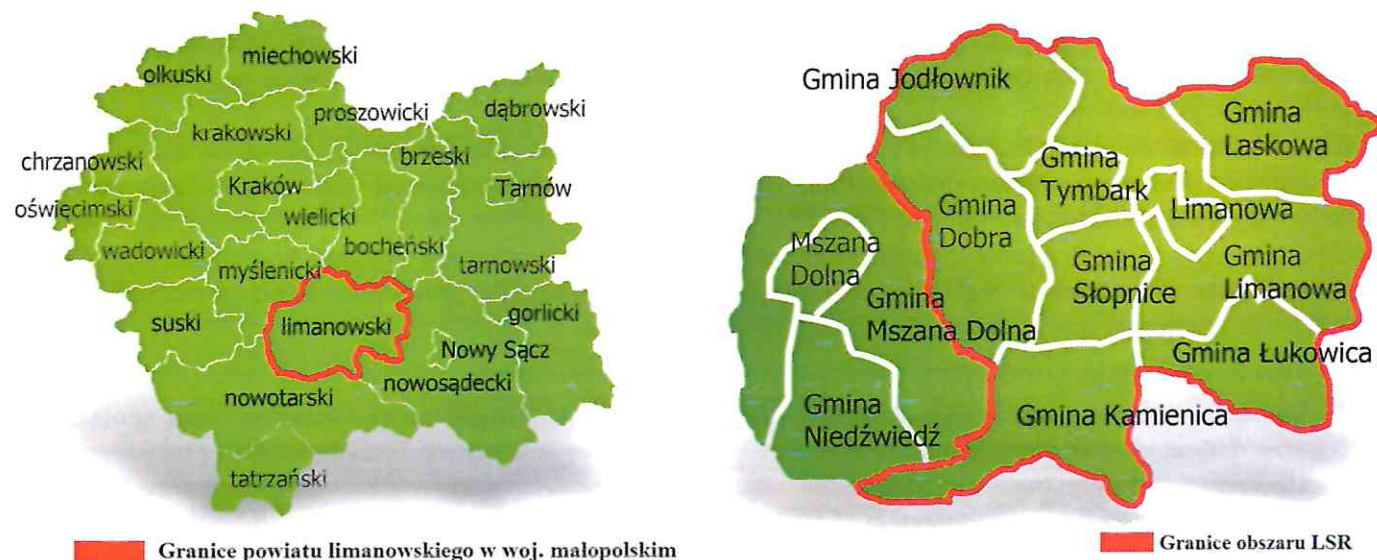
miechowski
olkuski
proszowicki
dąbrowski
krakowski
chrzanowski
brzeski
Tarnów
Kraków
oświęcimski
wielicki
wadowicki
bocheński
tarnowski
myślenicki
suski
limanowski
gorlicki
Nowy Sącz
nowosądecki
nowotarski
tatrzański

Granice powiatu limanowskiego w woj. małopolskim

Gmina Jodłownik
Gmina Laskowa
Gmina Tymbark
Gmina Dobra
Limanowa
Mszana Dolna
Gmina Słopnice
Gmina Limanowa
Gmina Mszana Dolna
Gmina Łukowica
Gmina Niedźwiedź
Gmina Kamienica

Granice obszaru LSR